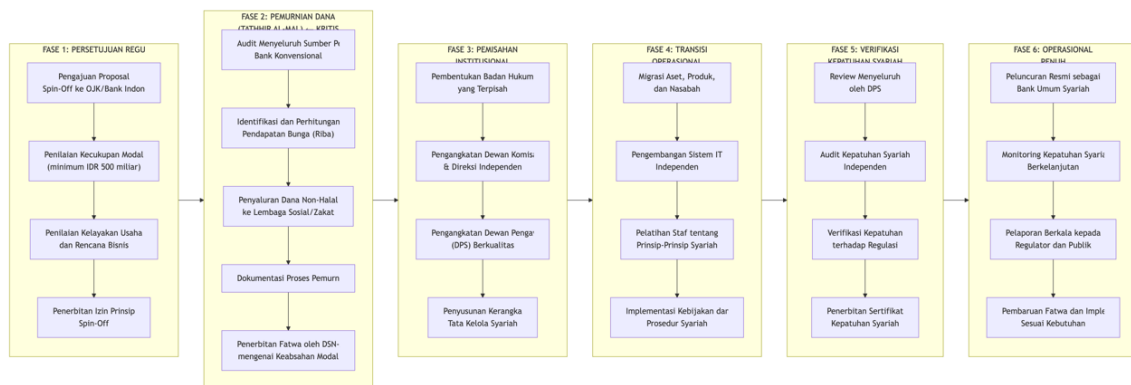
FASE 1: PERSETUJUAN REGU

Pengajuan Proposal Spin-Off ke OJK/Bank Indon

Penilaian Kecukupan Modal (minimum IDR 500 miliar)

Penilaian Kelayakan Usaha dan Rencana Bisnis

Penerbitan Izin Prinsip Spin-Off

FASE 2: PEMURNIAN DANA (TATHHIR AL-MAL) — KRITIS

Audit Menyeluruh Sumber P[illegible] Bank Konvensional

Identifikasi dan Perhitungan Pendapatan Bunga (Riba)

Penyaluran Dana Non-Halal ke Lembaga Sosial/Zakat

Dokumentasi Proses Pemurn

Penerbitan Fatwa oleh DSN-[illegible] mengenai Keabsahan Modal

FASE 3: PEMISAHAN INSTITUSIONAL

Pembentukan Badan Hukum yang Terpisah

Pengangkatan Dewan Komis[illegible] & Direksi Independen

Pengangkatan Dewan Penga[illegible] (DPS) Berkualitas

Penyusunan Kerangka Tata Kelola Syariah

FASE 4: TRANSISI OPERASIONAL

Migrasi Aset, Produk, dan Nasabah

Pengembangan Sistem IT Independen

Pelatihan Staf tentang Prinsip-Prinsip Syariah

Implementasi Kebijakan dan Prosedur Syariah

FASE 5: VERIFIKASI KEPATUHAN SYARIAH

Review Menyeluruh oleh DPS

Audit Kepatuhan Syariah Independen

Verifikasi Kepatuhan terhadap Regulasi

Penerbitan Sertifikat Kepatuhan Syariah

FASE 6: OPERASIONAL PENUH

Peluncuran Resmi sebagai Bank Umum Syariah

Monitoring Kepatuhan Syari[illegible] Berkelanjutan

Pelaporan Berkala kepada Regulator dan Publik

Pembaruan Fatwa dan Imple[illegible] Sesuai Kebutuhan